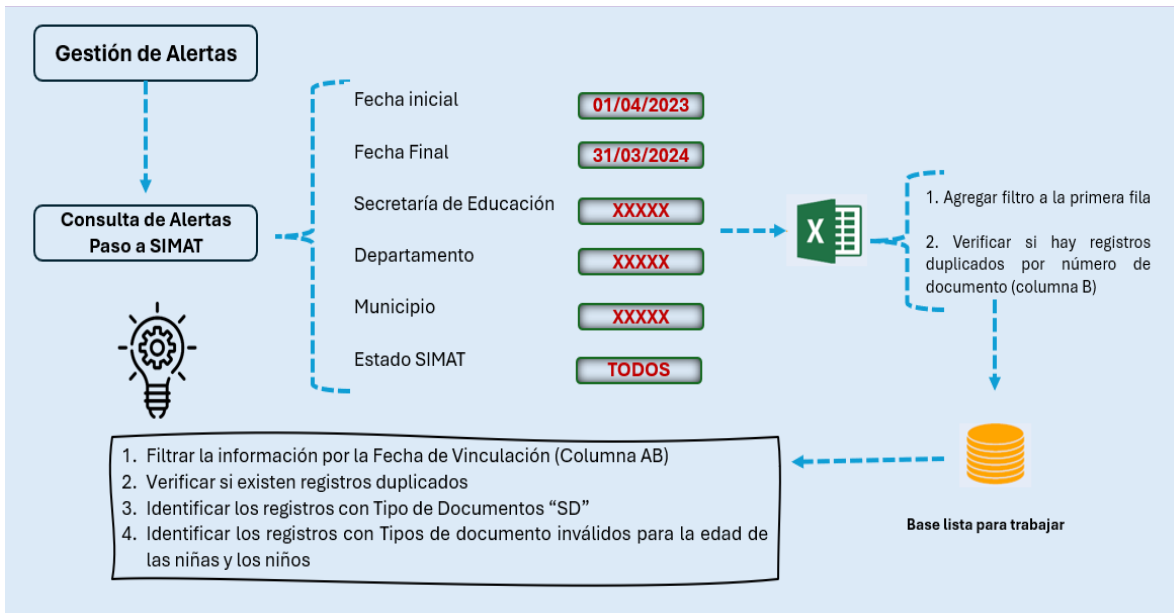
Gestión de Alertas

Consulta de Alertas Paso a SIMAT

Fecha inicial
01/04/2023

Fecha Final
31/03/2024

Secretaría de Educación
XXXXX

Departamento
XXXXX

Municipio
XXXXX

Estado SIMAT
TODOS

X

1. Agregar filtro a la primera fila

2. Verificar si hay registros duplicados por número de documento (columna B)

Base lista para trabajar

1. Filtrar la información por la Fecha de Vinculación (Columna AB)
2. Verificar si existen registros duplicados
3. Identificar los registros con Tipo de Documentos "SD"
4. Identificar los registros con Tipos de documento inválidos para la edad de las niñas y los niños